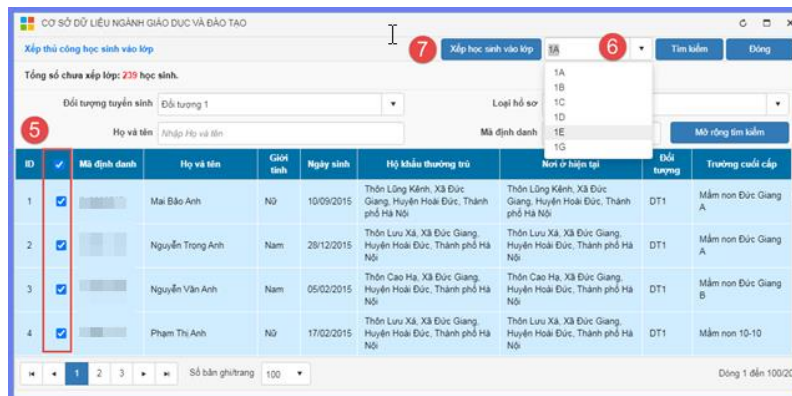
CƠ SỞ DỮ LIỆU NGÀNH GIÁO DỤC VÀ ĐÀO TẠO

Xếp thủ công học sinh vào lớp

7 Xếp học sinh vào lớp 1A 6 Tìm kiếm Đóng

Tổng số chưa xếp lớp: 239 học sinh.

1A
1B
1C
1D
1E
1G

Đối tượng tuyển sinh Đối tượng 1 Loại hồ sơ

5 Họ và tên Nhập Họ và tên Mã định danh Mở rộng tìm kiếm

| ID | ✓ | Mã định danh | Họ và tên | Giới tính | Ngày sinh | Hộ khẩu thường trú | Nơi ở hiện tại | Đối tượng | Trường cuối cấp |
|---|---|---|---|---|---|---|---|---|---|
| 1 | ✓ | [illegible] | Mai Bảo Anh | Nữ | 10/09/2015 | Thôn Lũng Kênh, Xã Đức Giang, Huyện Hoài Đức, Thành phố Hà Nội | Thôn Lũng Kênh, Xã Đức Giang, Huyện Hoài Đức, Thành phố Hà Nội | DT1 | Mầm non Đức Giang A |
| 2 | ✓ | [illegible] | Nguyễn Trọng Anh | Nam | 28/12/2015 | Thôn Lưu Xá, Xã Đức Giang, Huyện Hoài Đức, Thành phố Hà Nội | Thôn Lưu Xá, Xã Đức Giang, Huyện Hoài Đức, Thành phố Hà Nội | DT1 | Mầm non Đức Giang A |
| 3 | ✓ | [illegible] | Nguyễn Văn Anh | Nam | 05/02/2015 | Thôn Cao Hạ, Xã Đức Giang, Huyện Hoài Đức, Thành phố Hà Nội | Thôn Cao Hạ, Xã Đức Giang, Huyện Hoài Đức, Thành phố Hà Nội | DT1 | Mầm non Đức Giang B |
| 4 | ✓ | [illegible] | Phạm Thị Anh | Nữ | 17/02/2015 | Thôn Lưu Xá, Xã Đức Giang, Huyện Hoài Đức, Thành phố Hà Nội | Thôn Lưu Xá, Xã Đức Giang, Huyện Hoài Đức, Thành phố Hà Nội | DT1 | Mầm non 10-10 |

1 2 3 Số bản ghi/trang 100 Dòng 1 đến 100/2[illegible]